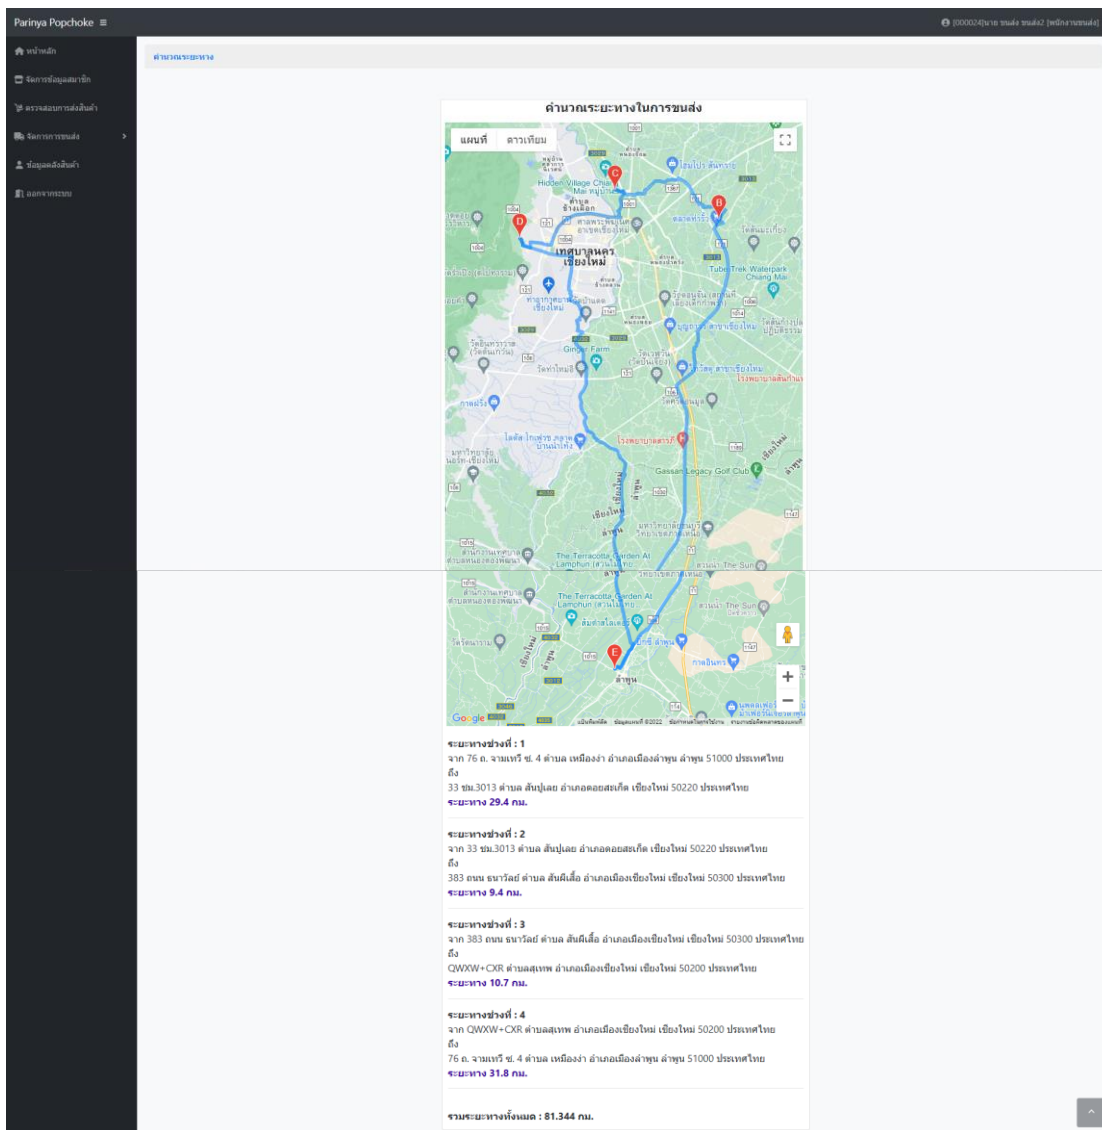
Parinya Popchoke ≡

[000024]นาย ขนส่ง ขนส่ง2 [พนักงานขนส่ง]

หน้าหลัก
จัดการข้อมูลสมาชิก
ตรวจสอบการส่งสินค้า
จัดการการขนส่ง
ข้อมูลคลังสินค้า
ออกจากระบบ

คำนวณระยะทาง

คำนวณระยะทางในการขนส่ง

แผนที่ ดาวเทียม

เทศบาลนคร เชียงใหม่

Google

ระยะทางช่วงที่ : 1
จาก 76 ถ. จามเทวี ซ. 4 ตำบล เหมืองง่า อำเภอเมืองลำพูน ลำพูน 51000 ประเทศไทย
ถึง
33 ชม.3013 ตำบล สันปูเลย อำเภอดอยสะเก็ด เชียงใหม่ 50220 ประเทศไทย
ระยะทาง 29.4 กม.

ระยะทางช่วงที่ : 2
จาก 33 ชม.3013 ตำบล สันปูเลย อำเภอดอยสะเก็ด เชียงใหม่ 50220 ประเทศไทย
ถึง
383 ถนน ธนาวัลย์ ตำบล สันผีเสื้อ อำเภอเมืองเชียงใหม่ เชียงใหม่ 50300 ประเทศไทย
ระยะทาง 9.4 กม.

ระยะทางช่วงที่ : 3
จาก 383 ถนน ธนาวัลย์ ตำบล สันผีเสื้อ อำเภอเมืองเชียงใหม่ เชียงใหม่ 50300 ประเทศไทย
ถึง
QWXW+CXR ตำบลสุเทพ อำเภอเมืองเชียงใหม่ เชียงใหม่ 50200 ประเทศไทย
ระยะทาง 10.7 กม.

ระยะทางช่วงที่ : 4
จาก QWXW+CXR ตำบลสุเทพ อำเภอเมืองเชียงใหม่ เชียงใหม่ 50200 ประเทศไทย
ถึง
76 ถ. จามเทวี ซ. 4 ตำบล เหมืองง่า อำเภอเมืองลำพูน ลำพูน 51000 ประเทศไทย
ระยะทาง 31.8 กม.

รวมระยะทางทั้งหมด : 81.344 กม.